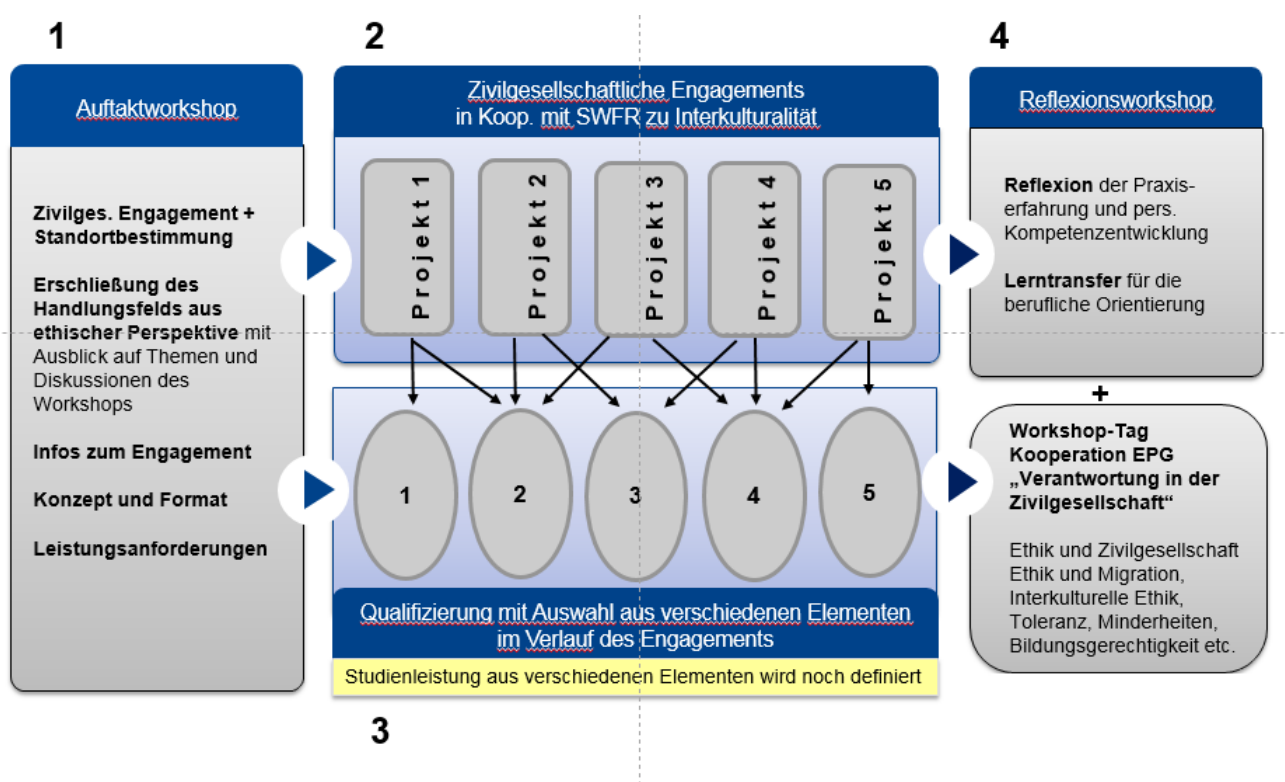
1

Auftaktworkshop

**Zivilges. Engagement + Standortbestimmung**

**Erschließung des Handlungsfelds aus ethischer Perspektive** mit Ausblick auf Themen und Diskussionen des Workshops

**Infos zum Engagement**

**Konzept und Format**

**Leistungsanforderungen**

2

Zivilgesellschaftliche Engagements in Koop. mit SWFR zu Interkulturalität

Projekt 1

Projekt 2

Projekt 3

Projekt 4

Projekt 5

1

2

3

4

5

Qualifizierung mit Auswahl aus verschiedenen Elementen im Verlauf des Engagements

Studienleistung aus verschiedenen Elementen wird noch definiert

3

4

Reflexionsworkshop

**Reflexion** der Praxiserfahrung und pers. Kompetenzentwicklung

**Lerntransfer** für die berufliche Orientierung

+

**Workshop-Tag Kooperation EPG „Verantwortung in der Zivilgesellschaft“**

Ethik und Zivilgesellschaft
Ethik und Migration,
Interkulturelle Ethik,
Toleranz, Minderheiten,
Bildungsgerechtigkeit etc.